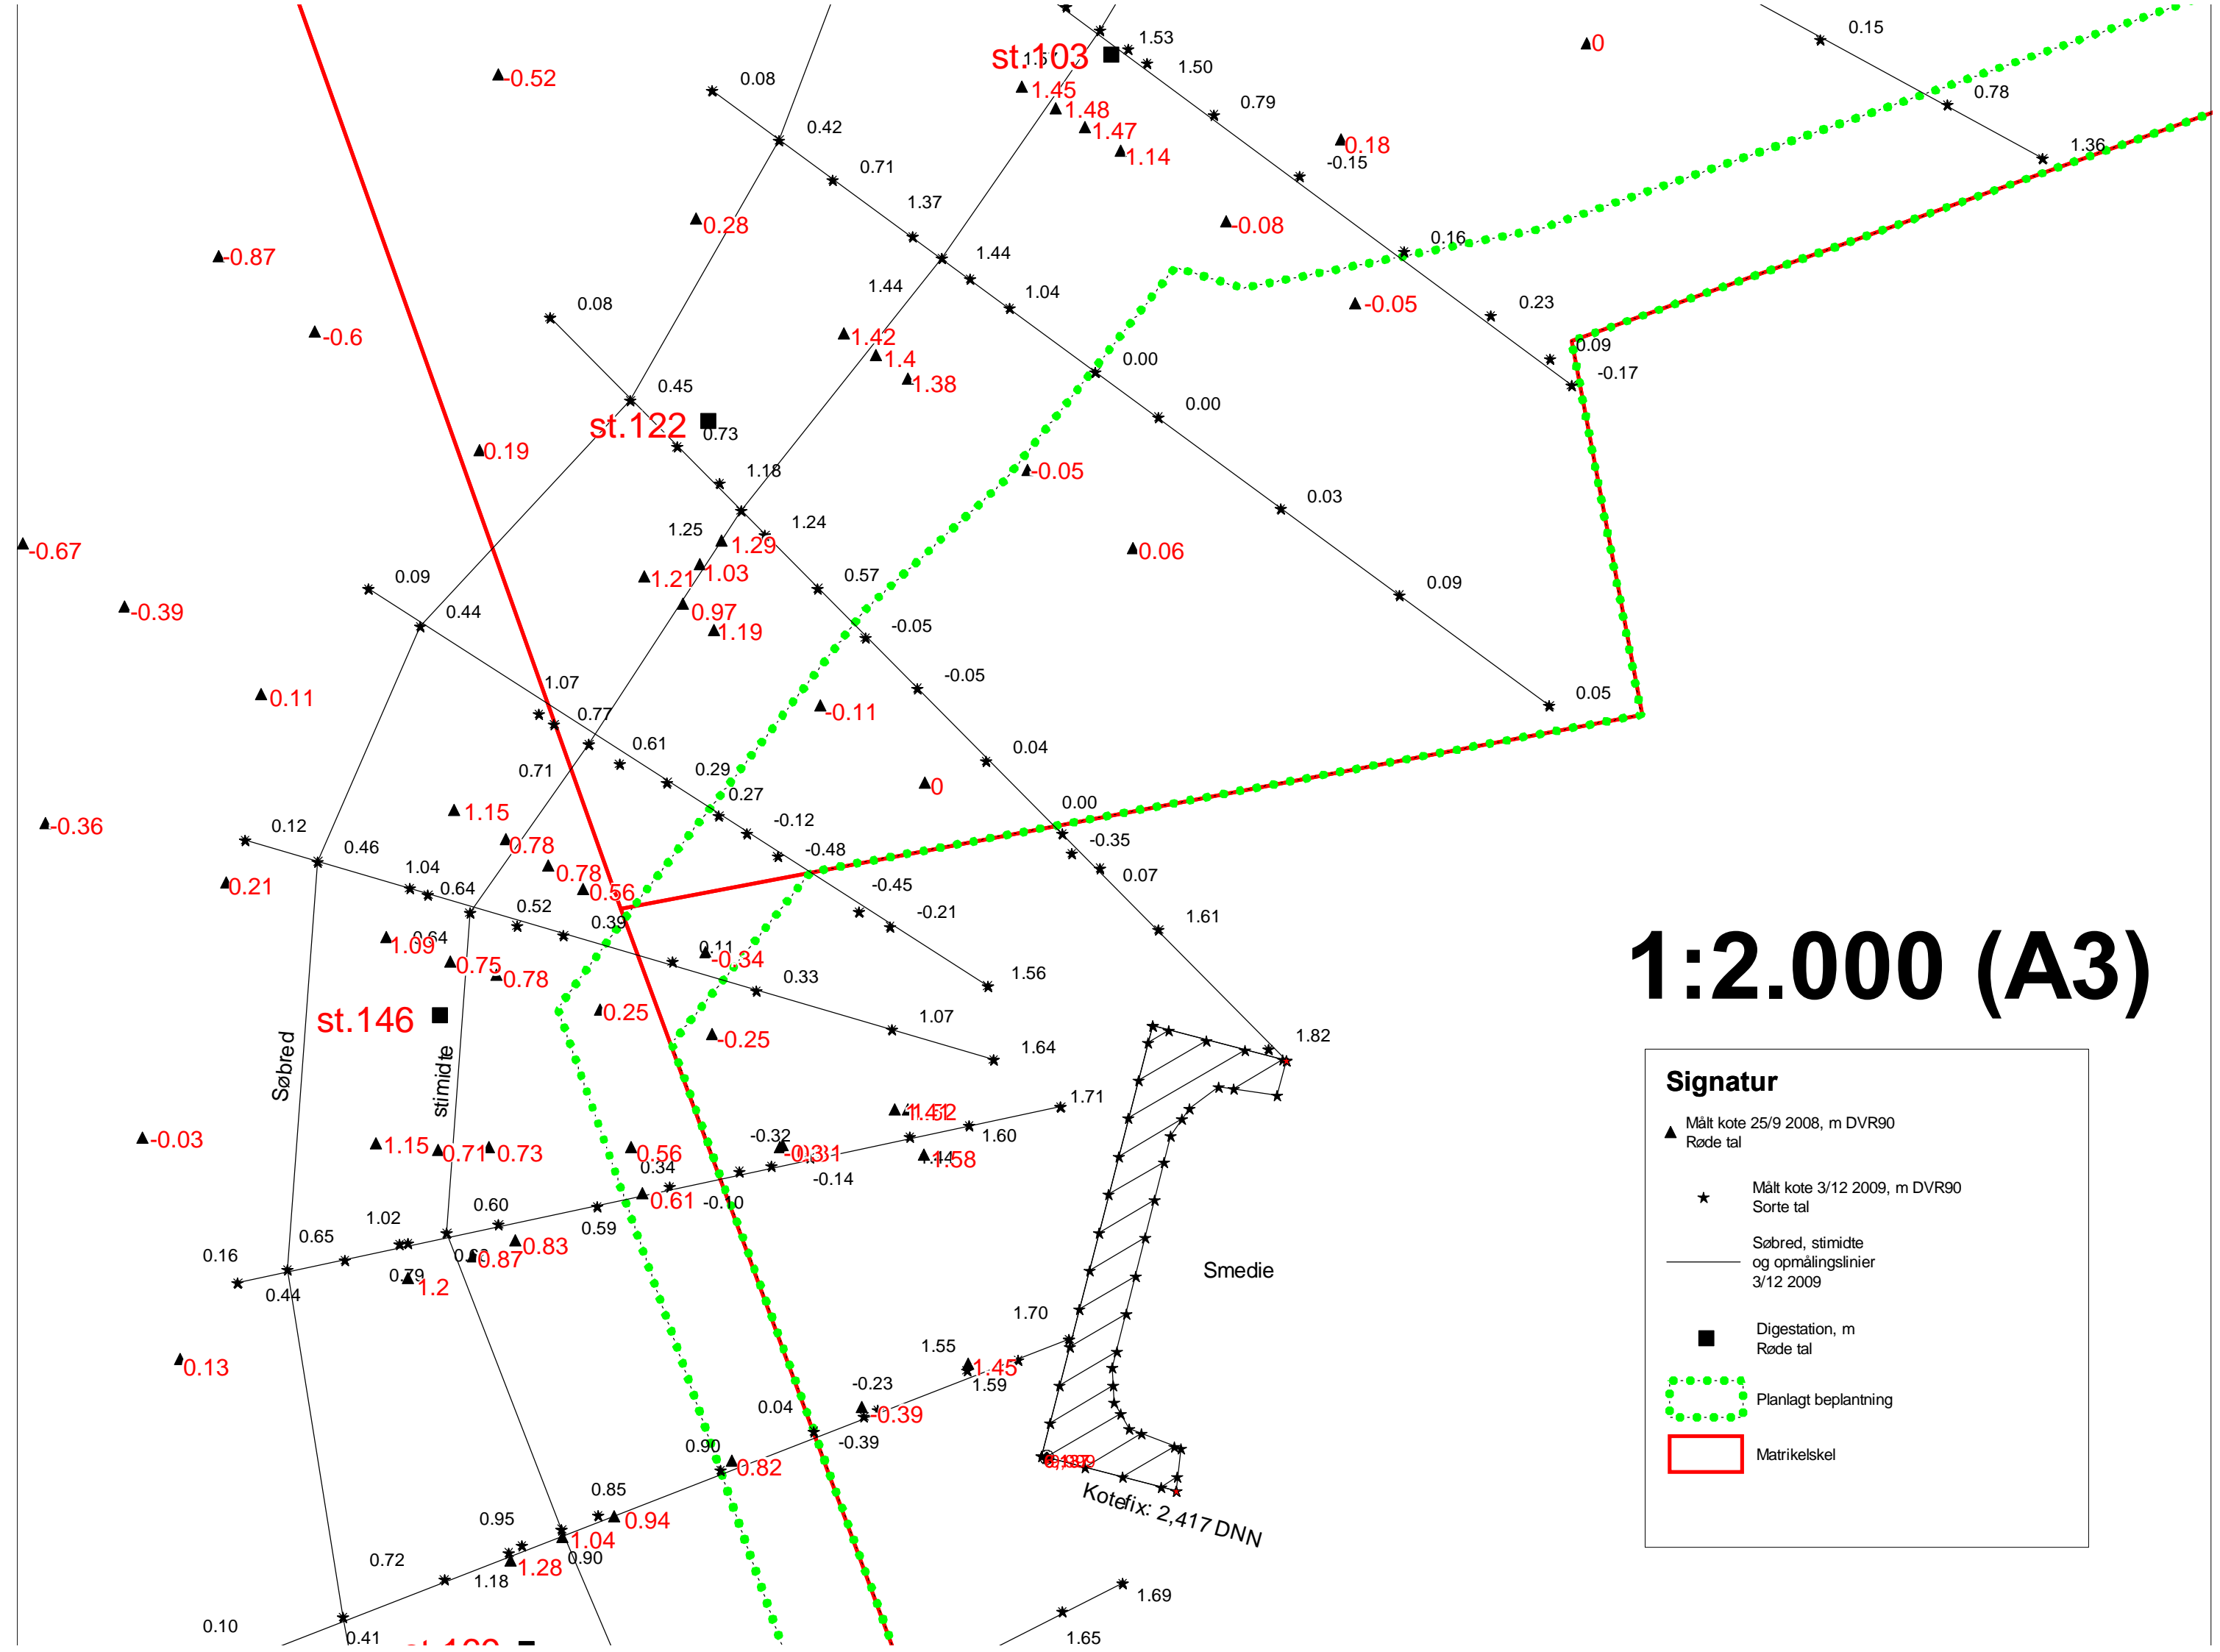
st.103
1.53
1.50
0.79
0.15
0.78
1.36
0
-0.52
0.08
0.42
0.71
1.37
1.44
1.45
1.48
1.47
1.14
0.18
-0.15
-0.08
0.16
0.23
-0.05
0.09
-0.17
0.28
-0.87
-0.6
0.08
1.44
1.04
1.42
1.4
1.38
0.45
st.122
0.73
0.00
0.00
0.19
1.18
-0.05
0.03
1.25
1.24
1.29
1.21
1.03
0.06
-0.67
0.09
0.44
0.97
1.19
0.57
0.09
-0.39
-0.05
-0.05
0.11
1.07
0.77
-0.11
0.05
0.61
0.04
0.71
0.29
0
0.27
-0.36
0.12
1.15
-0.12
0.00
0.46
0.78
-0.48
-0.35
1.04
0.78
-0.45
0.07
0.21
0.64
0.56
0.52
-0.21
0.39
1.61
1.09
0.64
0.75
0.11
-0.34
0.78
0.33
1:2.000 (A3)
1.56
st.146
0.25
1.07
-0.25
1.64
1.82
Søbred
stimidte
1.71
1.52
-0.32
1.60
-0.03
1.15
0.71
0.73
0.56
-0.31
1.58
0.34
-0.14
0.60
0.61
-0.10
1.02
0.59
0.65
0.83
0.16
0.87
0.79
1.2
0.44
Smedie
1.70
1.55
1.45
0.13
-0.23
1.59
0.04
-0.39
-0.39
0.90
0.82
0.85
0.94
0.95
1.04
0.72
1.28
0.90
1.18
Kotefix: 2,417 DNN
1.69
0.10
0.41
1.65

Signatur
Målt kote 25/9 2008, m DVR90
Røde tal
Målt kote 3/12 2009, m DVR90
Sorte tal
Søbred, stimidte
og opmålingslinier
3/12 2009
Digestation, m
Røde tal
Planlagt beplantning
Matrikelskel